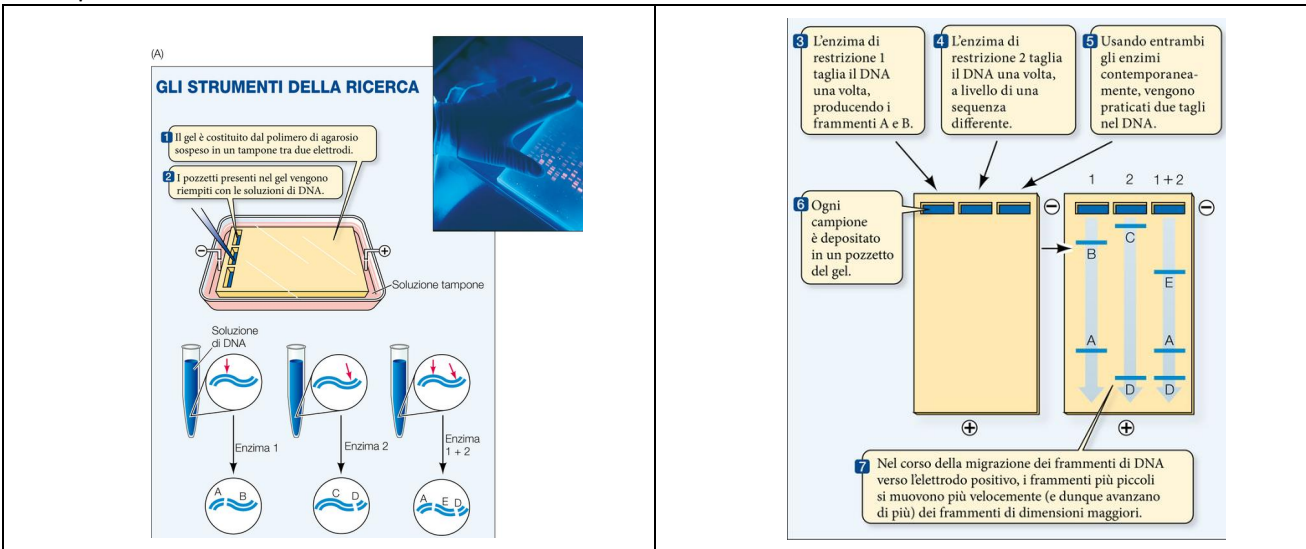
(A)

GLI STRUMENTI DELLA RICERCA

1 Il gel è costituito dal polimero di agarosio sospeso in un tampone tra due elettrodi.

2 I pozzetti presenti nel gel vengono riempiti con le soluzioni di DNA.

⊖ ⊕

Soluzione tampone

Soluzione di DNA

Enzima 1

Enzima 2

Enzima 1 + 2

A B

C D

A E D

3 L'enzima di restrizione 1 taglia il DNA una volta, producendo i frammenti A e B.

4 L'enzima di restrizione 2 taglia il DNA una volta, a livello di una sequenza differente.

5 Usando entrambi gli enzimi contemporaneamente, vengono praticati due tagli nel DNA.

6 Ogni campione è depositato in un pozzetto del gel.

⊖

⊕

1 2 1 + 2

⊖

B C E A A D D

⊕

7 Nel corso della migrazione dei frammenti di DNA verso l'elettrodo positivo, i frammenti più piccoli si muovono più velocemente (e dunque avanzano di più) dei frammenti di dimensioni maggiori.